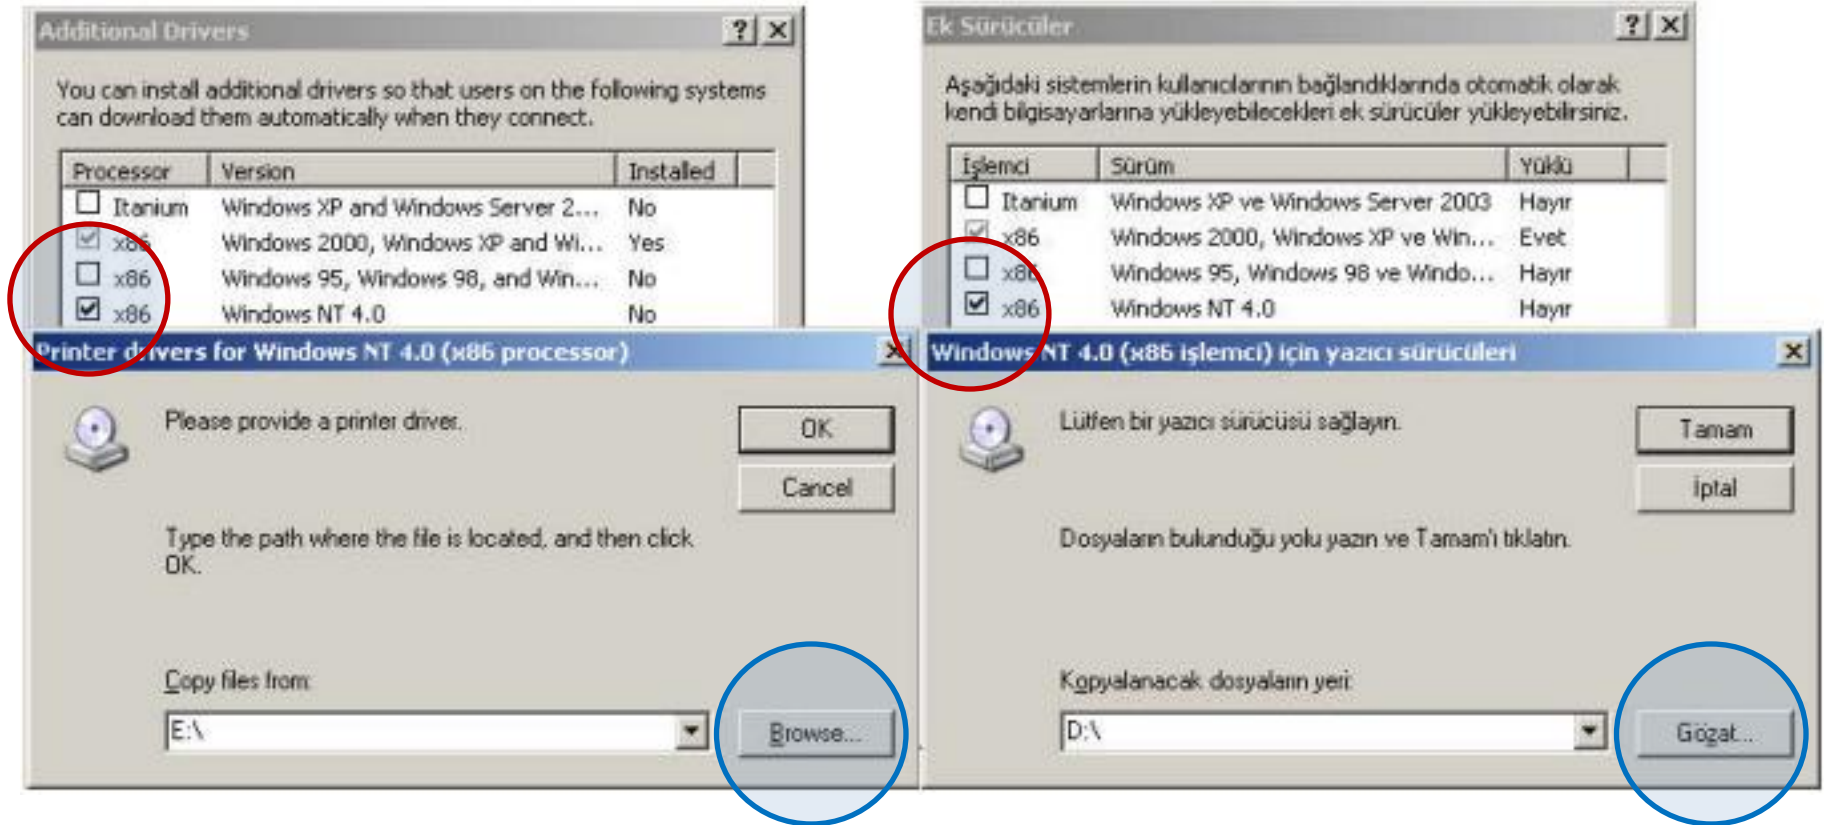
Additional Drivers

?

X

You can install additional drivers so that users on the following systems can download them automatically when they connect.

| Processor | Version | Installed |
|---|---|---|
| Itanium | Windows XP and Windows Server 2... | No |
| x86 | Windows 2000, Windows XP and Wi... | Yes |
| x86 | Windows 95, Windows 98, and Win... | No |
| x86 | Windows NT 4.0 | No |

Printer drivers for Windows NT 4.0 (x86 processor)

X

Please provide a printer driver.

OK

Cancel

Type the path where the file is located, and then click OK.

Copy files from:

E:\

Browse...

Ek Sürücüler

?

X

Aşağıdaki sistemlerin kullanıcılarının bağlandıklarında otomatik olarak kendi bilgisayarlarına yükleyebilecekleri ek sürücüler yükleyebilirsiniz.

| İşlemci | Sürüm | Yüklü |
|---|---|---|
| Itanium | Windows XP ve Windows Server 2003 | Hayır |
| x86 | Windows 2000, Windows XP ve Win... | Evet |
| x86 | Windows 95, Windows 98 ve Windo... | Hayır |
| x86 | Windows NT 4.0 | Hayır |

Windows NT 4.0 (x86 işlemci) için yazıcı sürücüleri

X

Lütfen bir yazıcı sürücüsü sağlayın.

Tamam

İptal

Dosyaların bulunduğu yolu yazın ve Tamam'ı tıklatın.

Kopyalanacak dosyaların yeri:

D:\

Gözat...